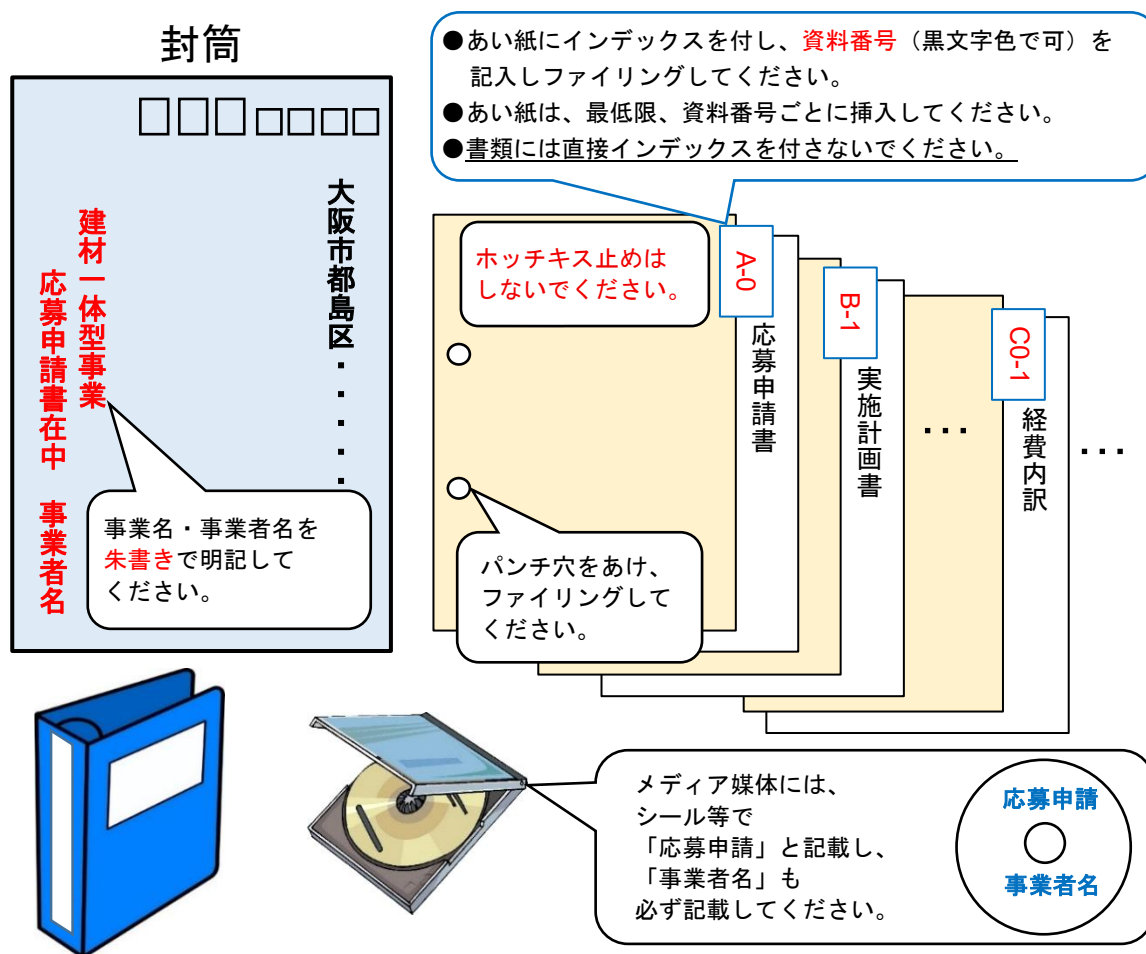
封筒

□□□□□□□

大阪市都島区・・・・

建材一体型事業
応募申請書在中　事業者名

事業名・事業者名を朱書きで明記してください。

●あい紙にインデックスを付し、資料番号（黒文字色で可）を記入しファイリングしてください。
●あい紙は、最低限、資料番号ごとに挿入してください。
●書類には直接インデックスを付さないでください。

ホッチキス止めはしないでください。

A-0
応募申請書

B-1
実施計画書

・・・

C0-1
経費内訳

・・・

パンチ穴をあけ、ファイリングしてください。

メディア媒体には、シール等で「応募申請」と記載し、「事業者名」も必ず記載してください。

応募申請
事業者名